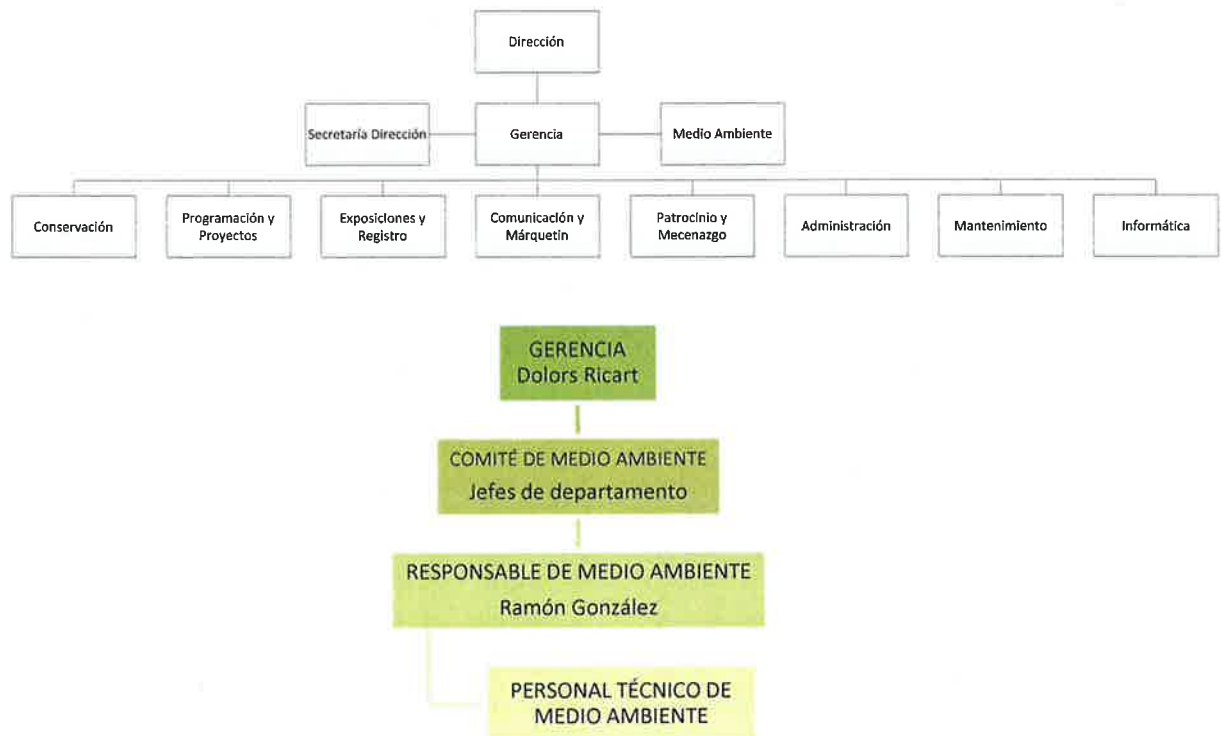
Dirección

Secretaría Dirección

Gerencia

Medio Ambiente

Conservación

Programación y Proyectos

Exposiciones y Registro

Comunicación y Márquetin

Patrocinio y Mecenazgo

Administración

Mantenimiento

Informática

GERENCIA
Dolors Ricart

COMITÉ DE MEDIO AMBIENTE
Jefes de departamento

RESPONSABLE DE MEDIO AMBIENTE
Ramón González

PERSONAL TÉCNICO DE MEDIO AMBIENTE